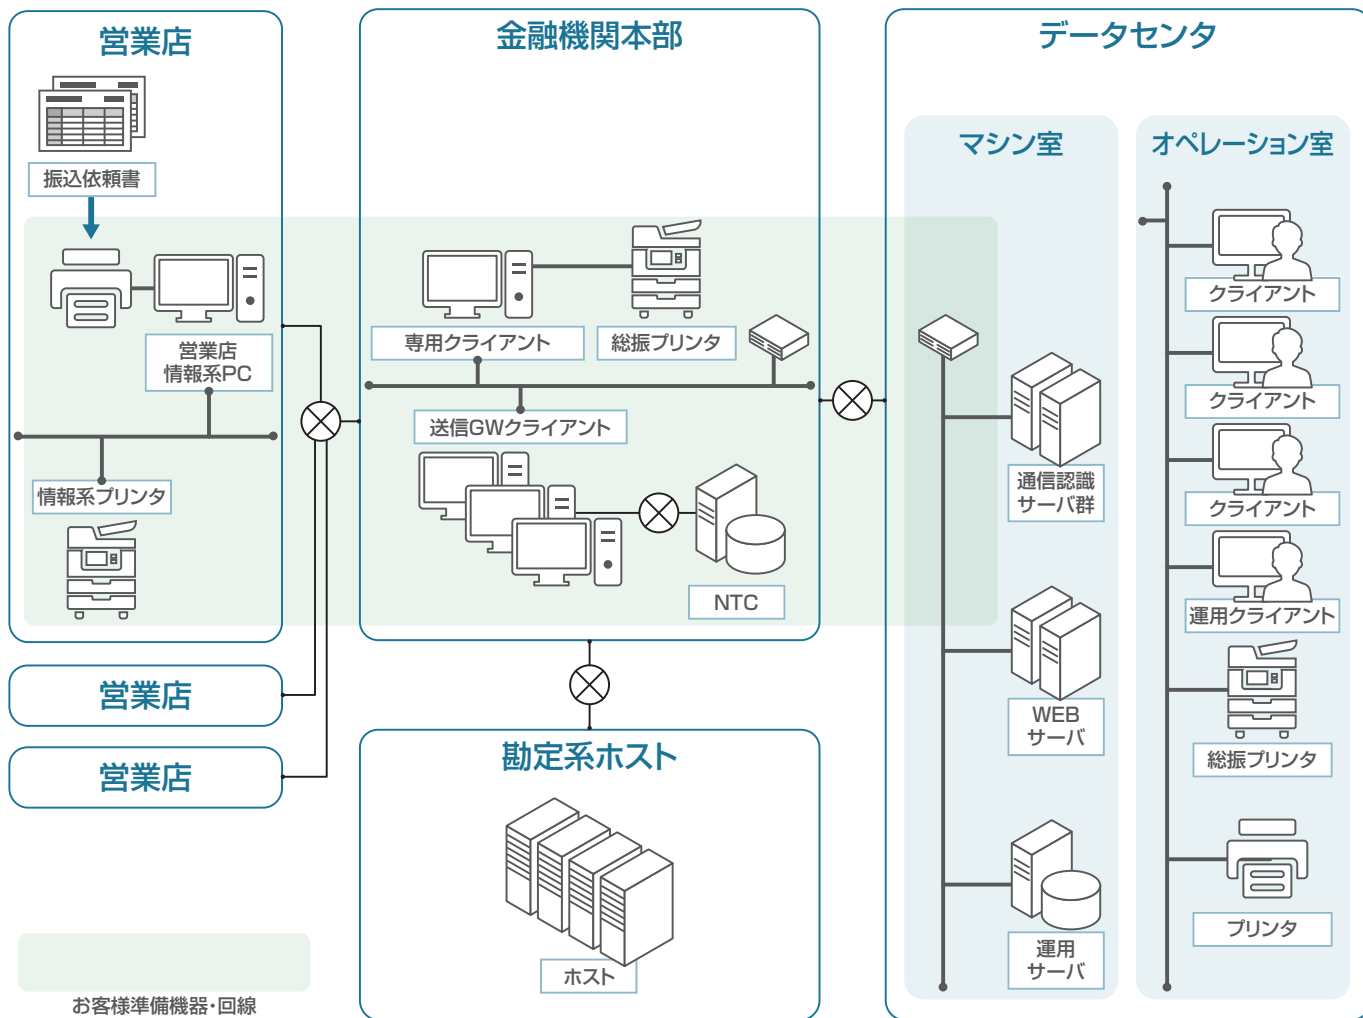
営業店

振込依頼書

営業店
情報系PC

情報系プリンタ

営業店

営業店

金融機関本部

専用クライアント

総振プリンタ

送信GWクライアント

NTC

勘定系ホスト

ホスト

データセンタ

マシン室

通信認識
サーバ群

WEB
サーバ

運用
サーバ

オペレーション室

クライアント

クライアント

クライアント

運用クライアント

総振プリンタ

プリンタ

お客様準備機器・回線